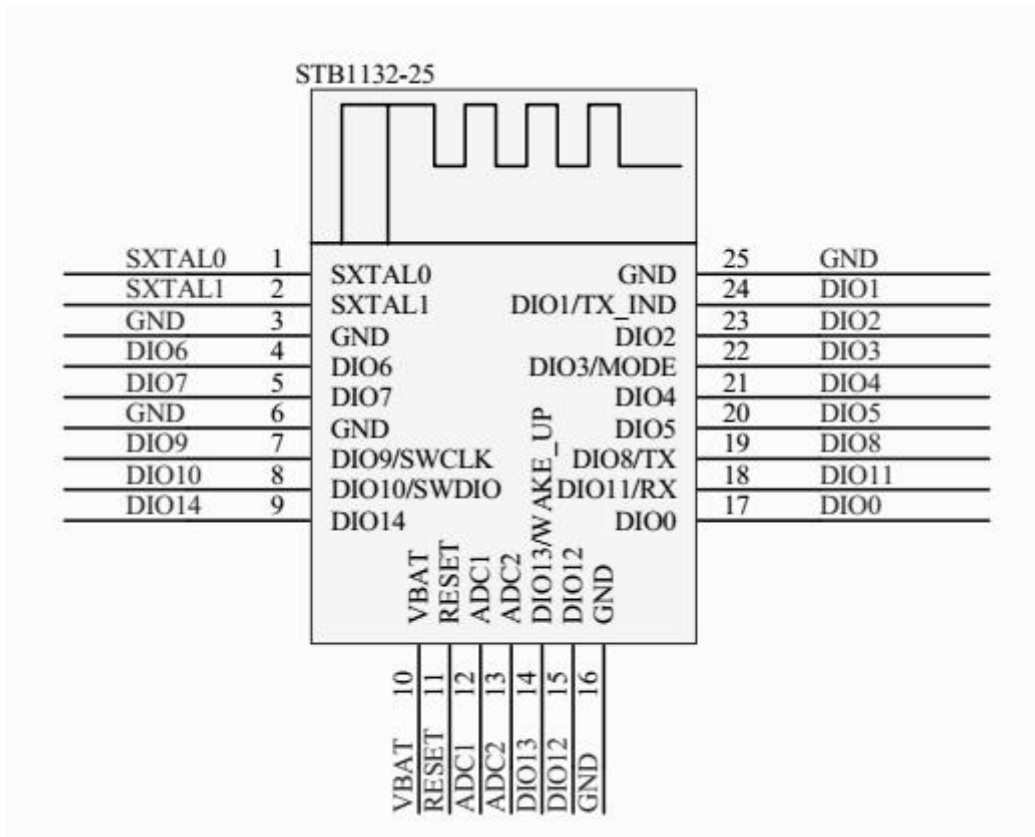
STB1132-25

SXTAL0 1 SXTAL0
SXTAL1 2 SXTAL1
GND 3 GND
DIO6 4 DIO6
DIO7 5 DIO7
GND 6 GND
DIO9 7 DIO9/SWCLK
DIO10 8 DIO10/SWDIO
DIO14 9 DIO14

GND 25 GND
DIO1/TX_IND 24 DIO1
DIO2 23 DIO2
DIO3/MODE 22 DIO3
DIO4 21 DIO4
DIO5 20 DIO5
DIO8/TX 19 DIO8
DIO11/RX 18 DIO11
DIO0 17 DIO0

VBAT RESET ADC1 ADC2 DIO13/WAKE_UP DIO12 GND

10 VBAT
11 RESET
12 ADC1
13 ADC2
14 DIO13
15 DIO12
16 GND